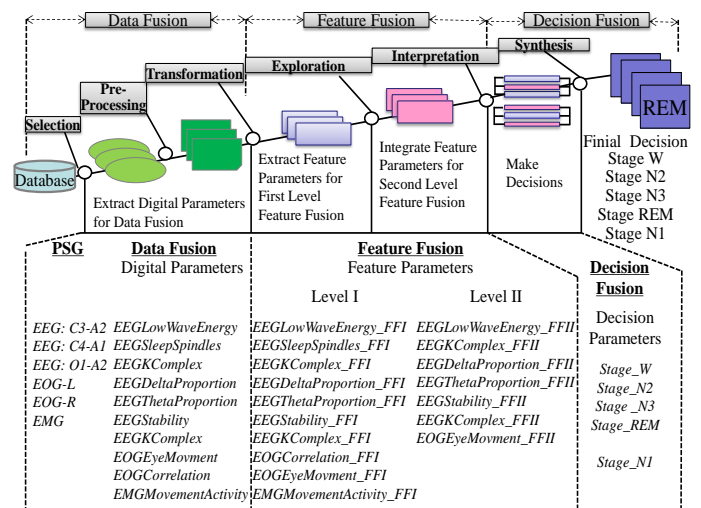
Data Fusion
Feature Fusion
Decision Fusion

Synthesis
Interpretation
Exploration
Transformation
Pre-Processing
Selection

Database

REM

Extract Digital Parameters for Data Fusion

Extract Feature Parameters for First Level Feature Fusion

Integrate Feature Parameters for Second Level Feature Fusion

Make Decisions

Finial Decision
Stage W
Stage N2
Stage N3
Stage REM
Stage N1

PSG

EEG: C3-A2
EEG: C4-A1
EEG: O1-A2
EOG-L
EOG-R
EMG

Data Fusion
Digital Parameters

EEGLowWaveEnergy
EEGSleepSpindles
EEGKComplex
EEGDeltaProportion
EEGThetaProportion
EEGStability
EEGKComplex
EOGEyeMovment
EOGCorrelation
EMGMovementActivity

Feature Fusion
Feature Parameters

Level I

EEGLowWaveEnergy_FFI
EEGSleepSpindles_FFI
EEGKComplex_FFI
EEGDeltaProportion_FFI
EEGThetaProportion_FFI
EEGStability_FFI
EEGKComplex_FFI
EOGCorrelation_FFI
EOGEyeMovment_FFI
EMGMovementActivity_FFI

Level II

EEGLowWaveEnergy_FFII
EEGKComplex_FFII
EEGDeltaProportion_FFII
EEGThetaProportion_FFII
EEGStability_FFII
EEGKComplex_FFII
EOGEyeMovment_FFII

Decision Fusion

Decision Parameters

Stage_W
Stage_N2
Stage _N3
Stage_REM

Stage_N1